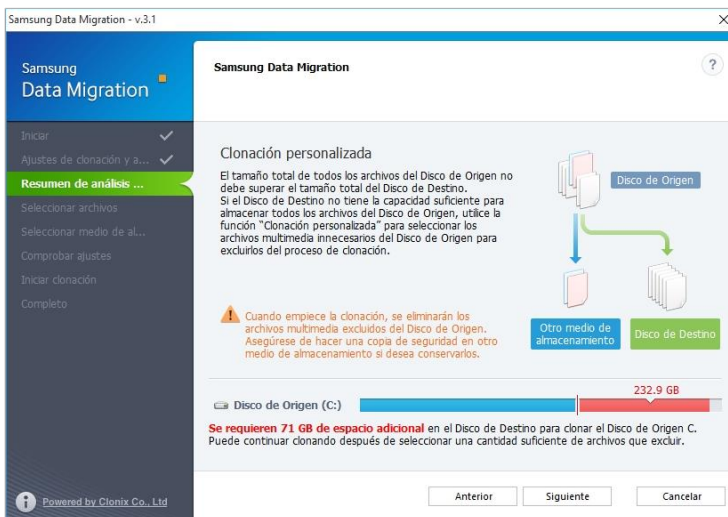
Samsung Data Migration - v.3.1

Samsung
Data Migration

Iniciar
Ajustes de clonación y a...
Resumen de análisis ...
Seleccionar archivos
Seleccionar medio de al...
Comprobar ajustes
Iniciar clonación
Completo

Powered by Clonix Co., Ltd

Samsung Data Migration

?

Clonación personalizada

El tamaño total de todos los archivos del Disco de Origen no debe superar el tamaño total del Disco de Destino.
Si el Disco de Destino no tiene la capacidad suficiente para almacenar todos los archivos del Disco de Origen, utilice la función "Clonación personalizada" para seleccionar los archivos multimedia innecesarios del Disco de Origen para excluirlos del proceso de clonación.

Disco de Origen

Otro medio de almacenamiento

Disco de Destino

Cuando empiece la clonación, se eliminarán los archivos multimedia excluidos del Disco de Origen. Asegúrese de hacer una copia de seguridad en otro medio de almacenamiento si desea conservarlos.

232.9 GB

Disco de Origen (C:)

Se requieren 71 GB de espacio adicional en el Disco de Destino para clonar el Disco de Origen C. Puede continuar clonando después de seleccionar una cantidad suficiente de archivos que excluir.

Anterior
Siguiente
Cancelar